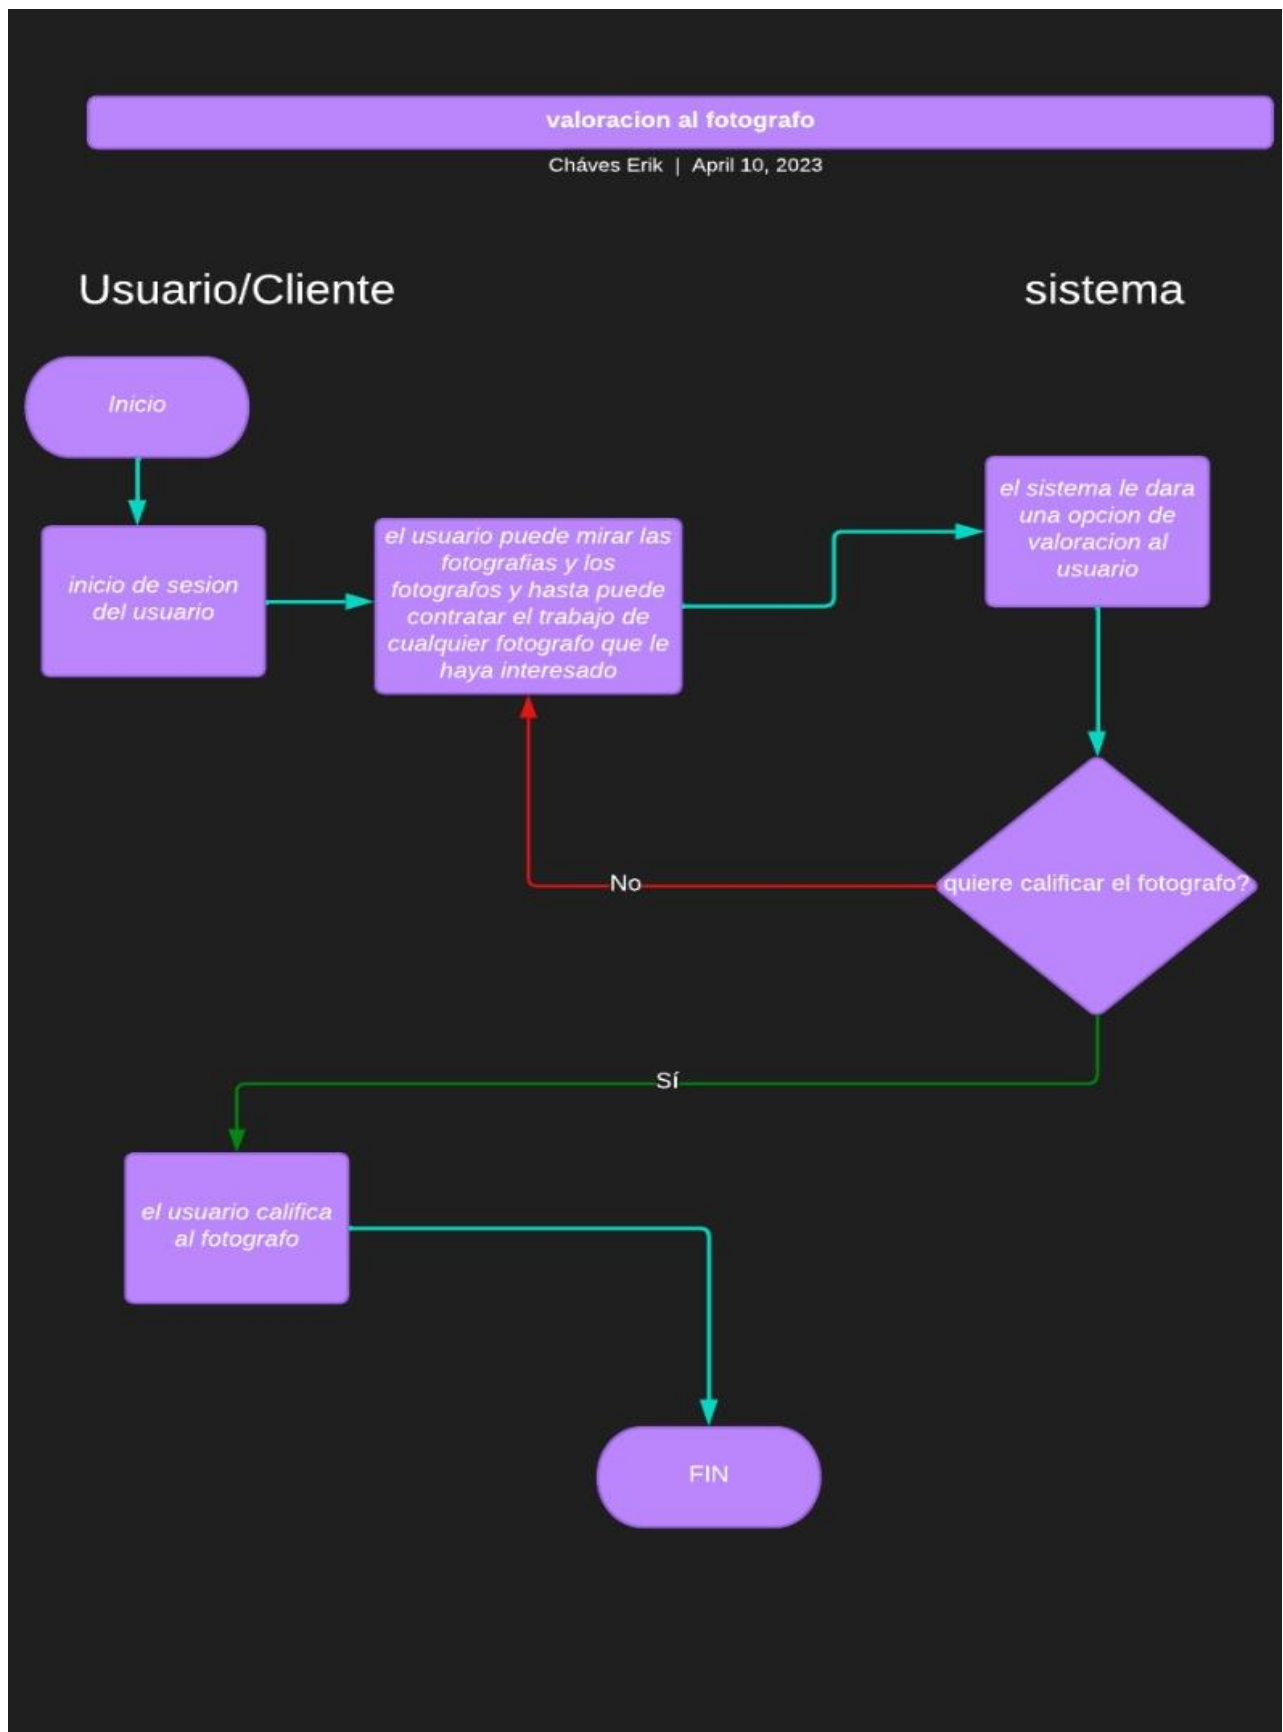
valoracion al fotografo

Cháves Erik | April 10, 2023

Usuario/Cliente

sistema

Inicio

inicio de sesion del usuario

el usuario puede mirar las fotografias y los fotografos y hasta puede contratar el trabajo de cualquier fotografo que le haya interesado

el sistema le dara una opcion de valoracion al usuario

quiere calificar el fotografo?

No

Sí

el usuario califica al fotografo

FIN